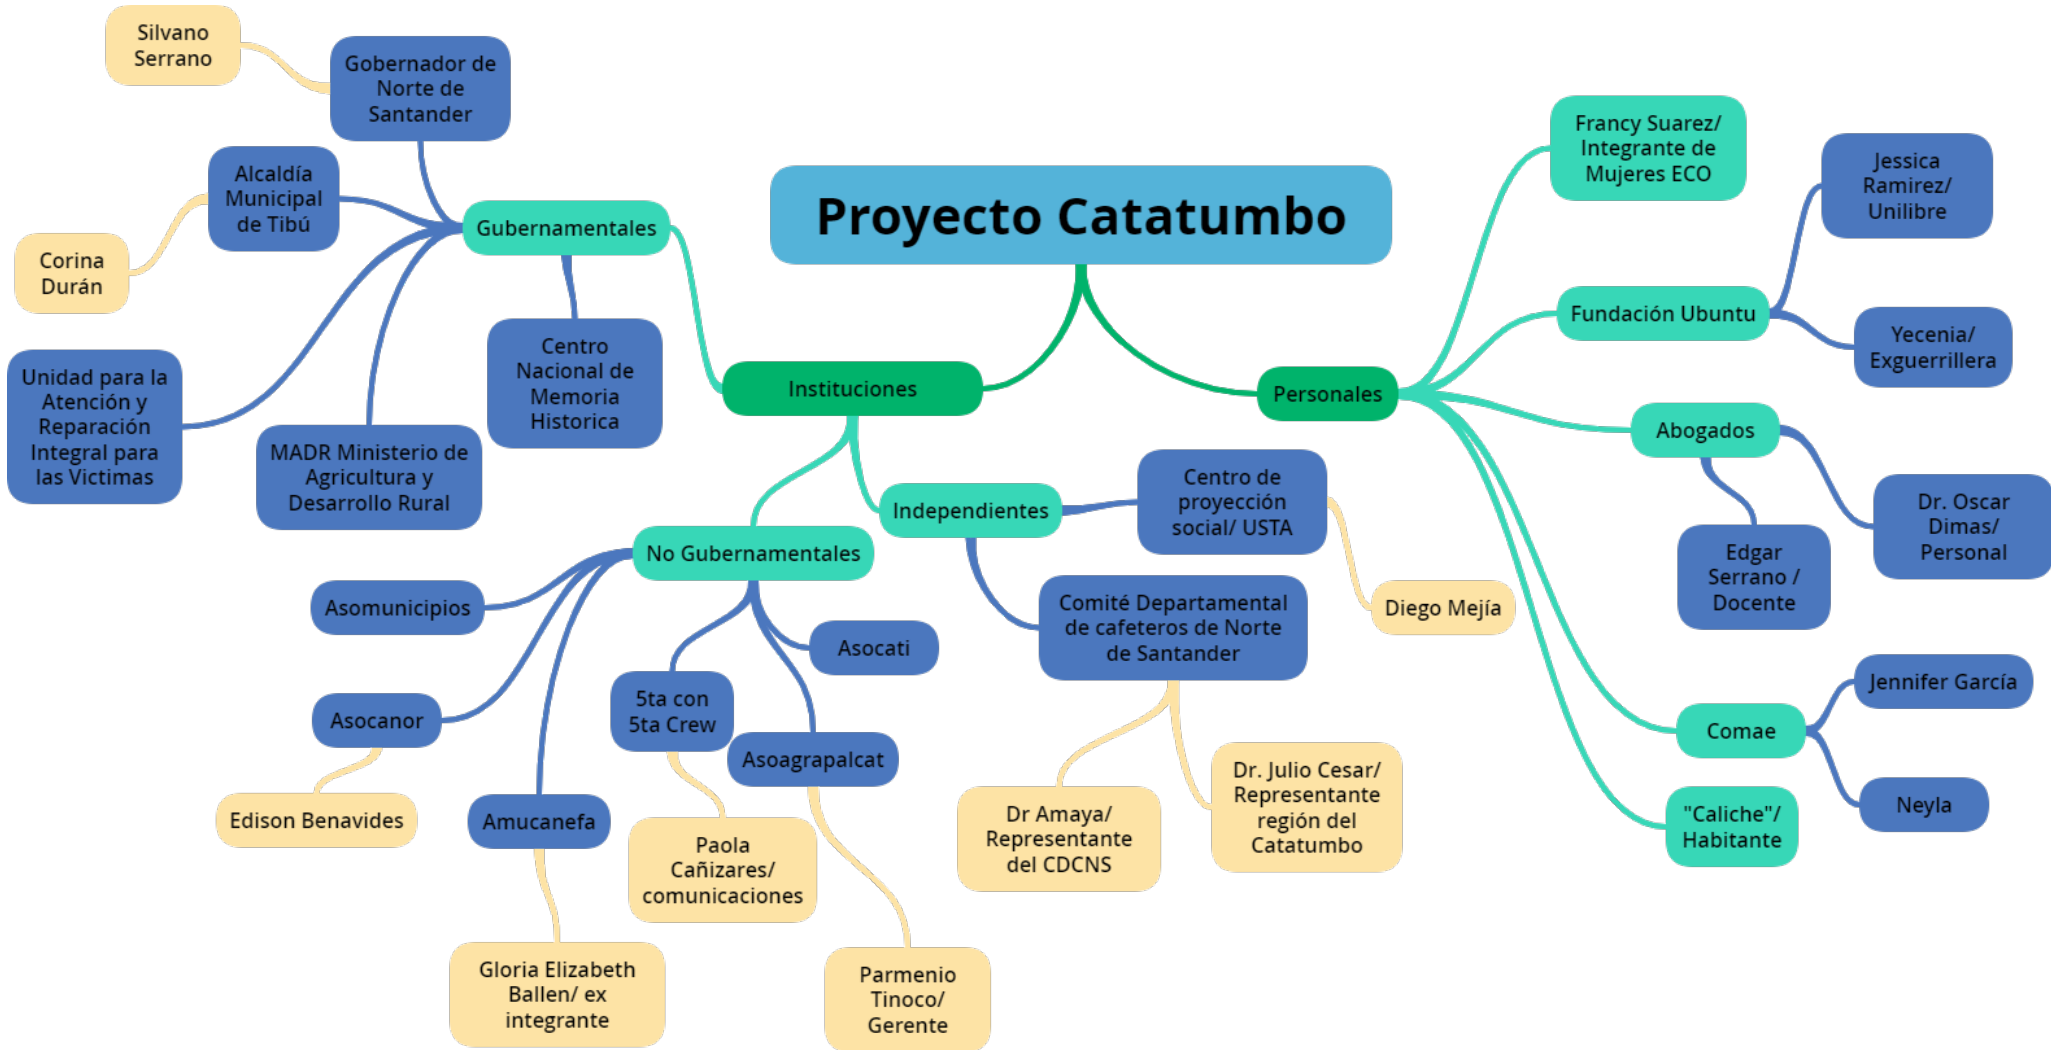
Proyecto Catatumbo

Instituciones

Gubernamentales

Gobernador de Norte de Santander

Silvano Serrano

Alcaldía Municipal de Tibú

Corina Durán

Unidad para la Atención y Reparación Integral para las Victimas

MADR Ministerio de Agricultura y Desarrollo Rural

Centro Nacional de Memoria Historica

No Gubernamentales

Asomunicipios

Asocanor

Edison Benavides

Amucanefa

Gloria Elizabeth Ballen/ ex integrante

5ta con 5ta Crew

Paola Cañizares/ comunicaciones

Asoagrapalcat

Parmenio Tinoco/ Gerente

Asocati

Independientes

Centro de proyección social/ USTA

Diego Mejía

Comité Departamental de cafeteros de Norte de Santander

Dr Amaya/ Representante del CDCNS

Dr. Julio Cesar/ Representante región del Catatumbo

Personales

Francy Suarez/ Integrante de Mujeres ECO

Fundación Ubuntu

Jessica Ramirez/ Unilibre

Yecenia/ Exguerrillera

Abogados

Edgar Serrano / Docente

Dr. Oscar Dimas/ Personal

Comae

Jennifer García

Neyla

"Caliche"/ Habitante